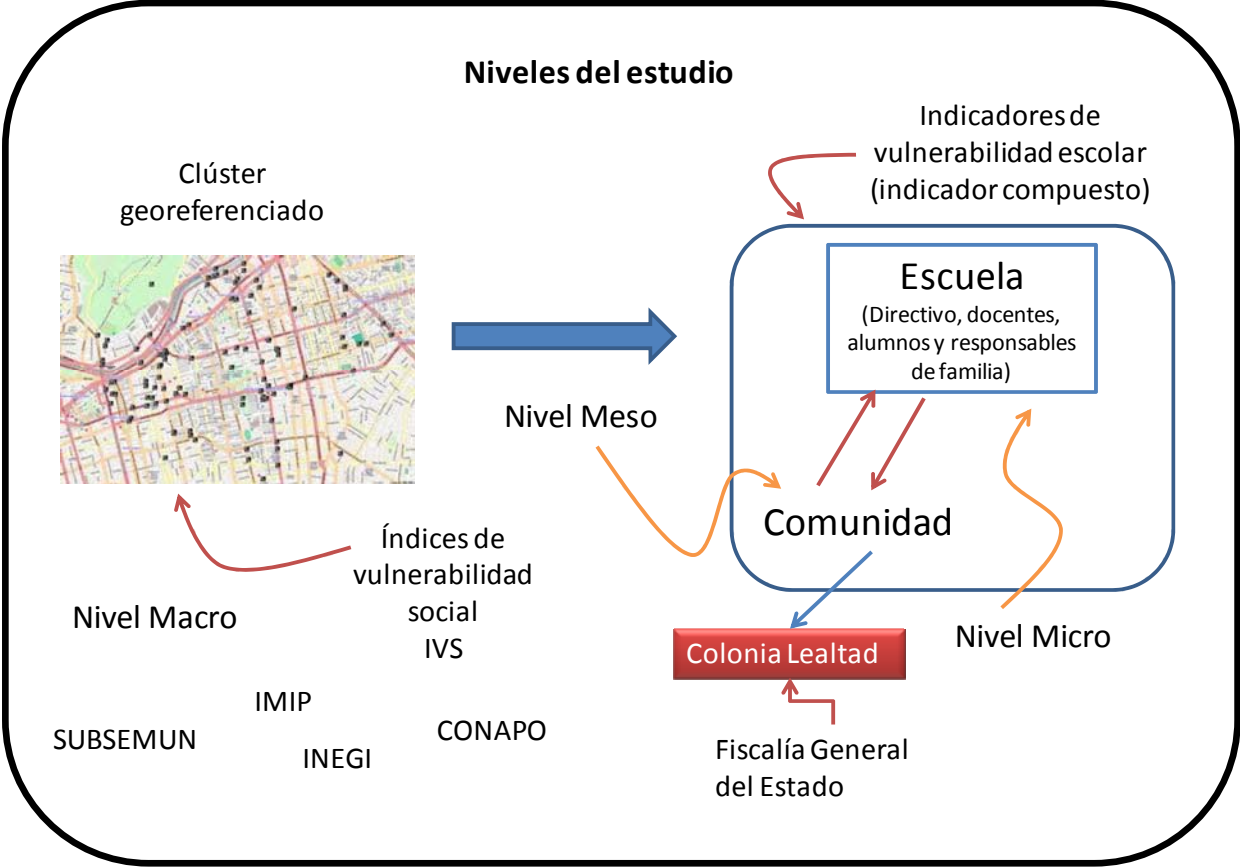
Niveles del estudio

Clúster georeferenciado

Indicadores de vulnerabilidad escolar (indicador compuesto)

Escuela
(Directivo, docentes, alumnos y responsables de familia)

Nivel Meso

Comunidad

Índices de vulnerabilidad social IVS

Nivel Macro

Colonia Lealtad

Nivel Micro

IMIP

SUBSEMUN

INEGI

CONAPO

Fiscalía General del Estado